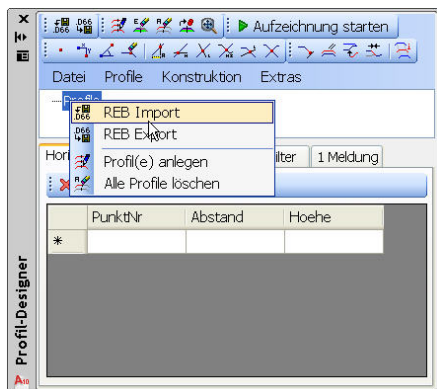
.D66 .D66

Aufzeichnung starten

Datei Profile Konstruktion Extras

Profile

.D66 REB Import

.D66 REB Export

Profil(e) anlegen

Alle Profile löschen

Hori

ilter

1 Meldung

| | PunktNr | Abstand | Hoehe |
|---|---|---|---|
| * | | | |

Profil-Designer